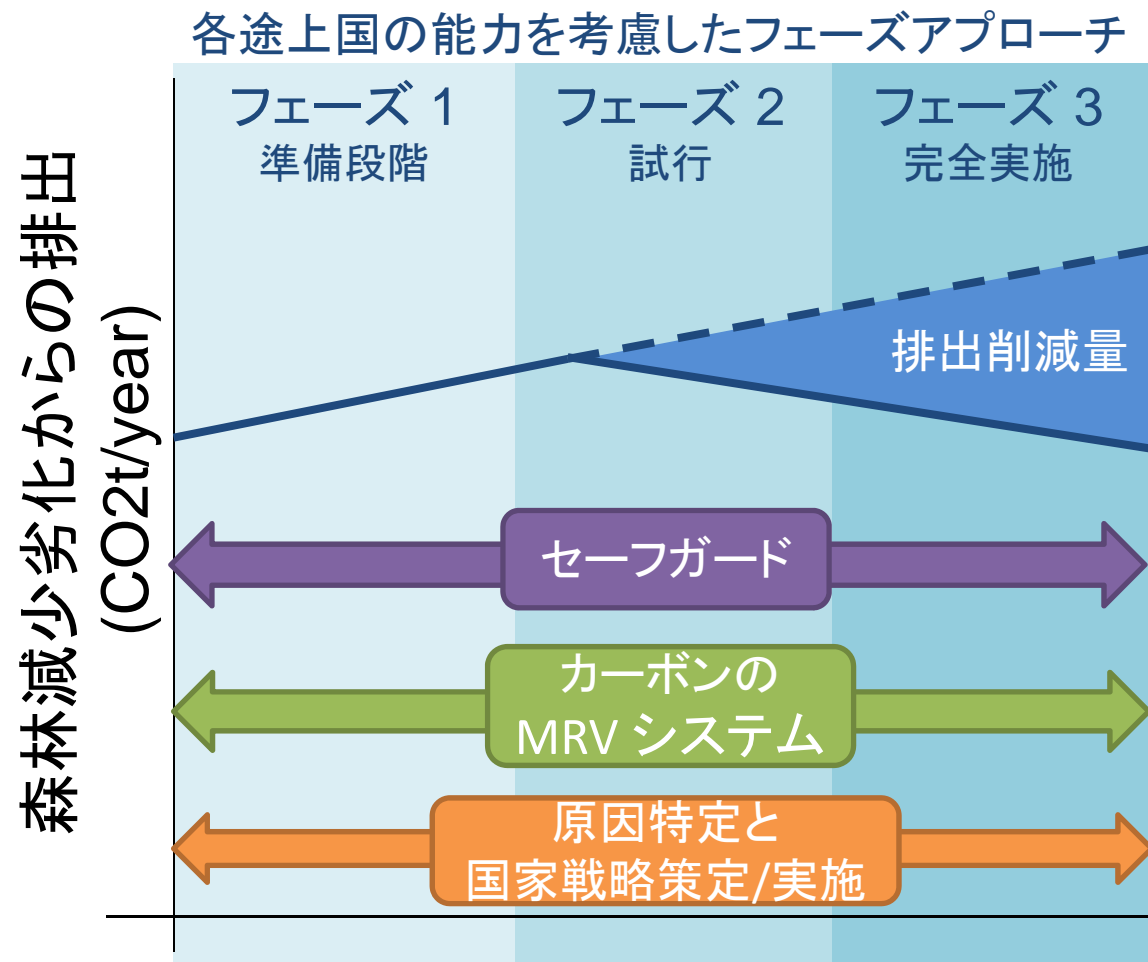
各途上国の能力を考慮したフェーズアプローチ

森林減少劣化からの排出
(CO2t/year)

フェーズ 1
準備段階

フェーズ 2
試行

フェーズ 3
完全実施

排出削減量

セーフガード

カーボンの
MRV システム

原因特定と
国家戦略策定/実施